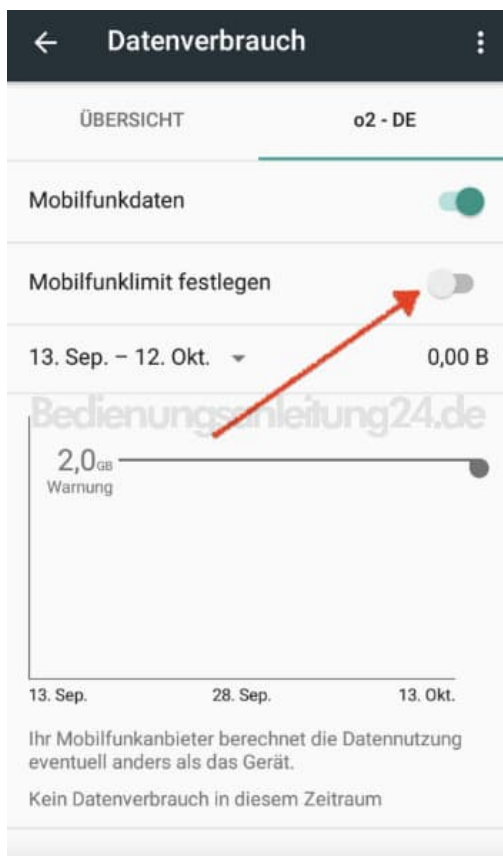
← Datenverbrauch ⋮

ÜBERSICHT o2 - DE

Mobilfunkdaten

Mobilfunklimit festlegen

13. Sep. – 12. Okt. 0,00 B

Bedienungsanleitung24.de

2,0GB
Warnung

13. Sep. 28. Sep. 13. Okt.

Ihr Mobilfunkanbieter berechnet die Datennutzung eventuell anders als das Gerät.

Kein Datenverbrauch in diesem Zeitraum